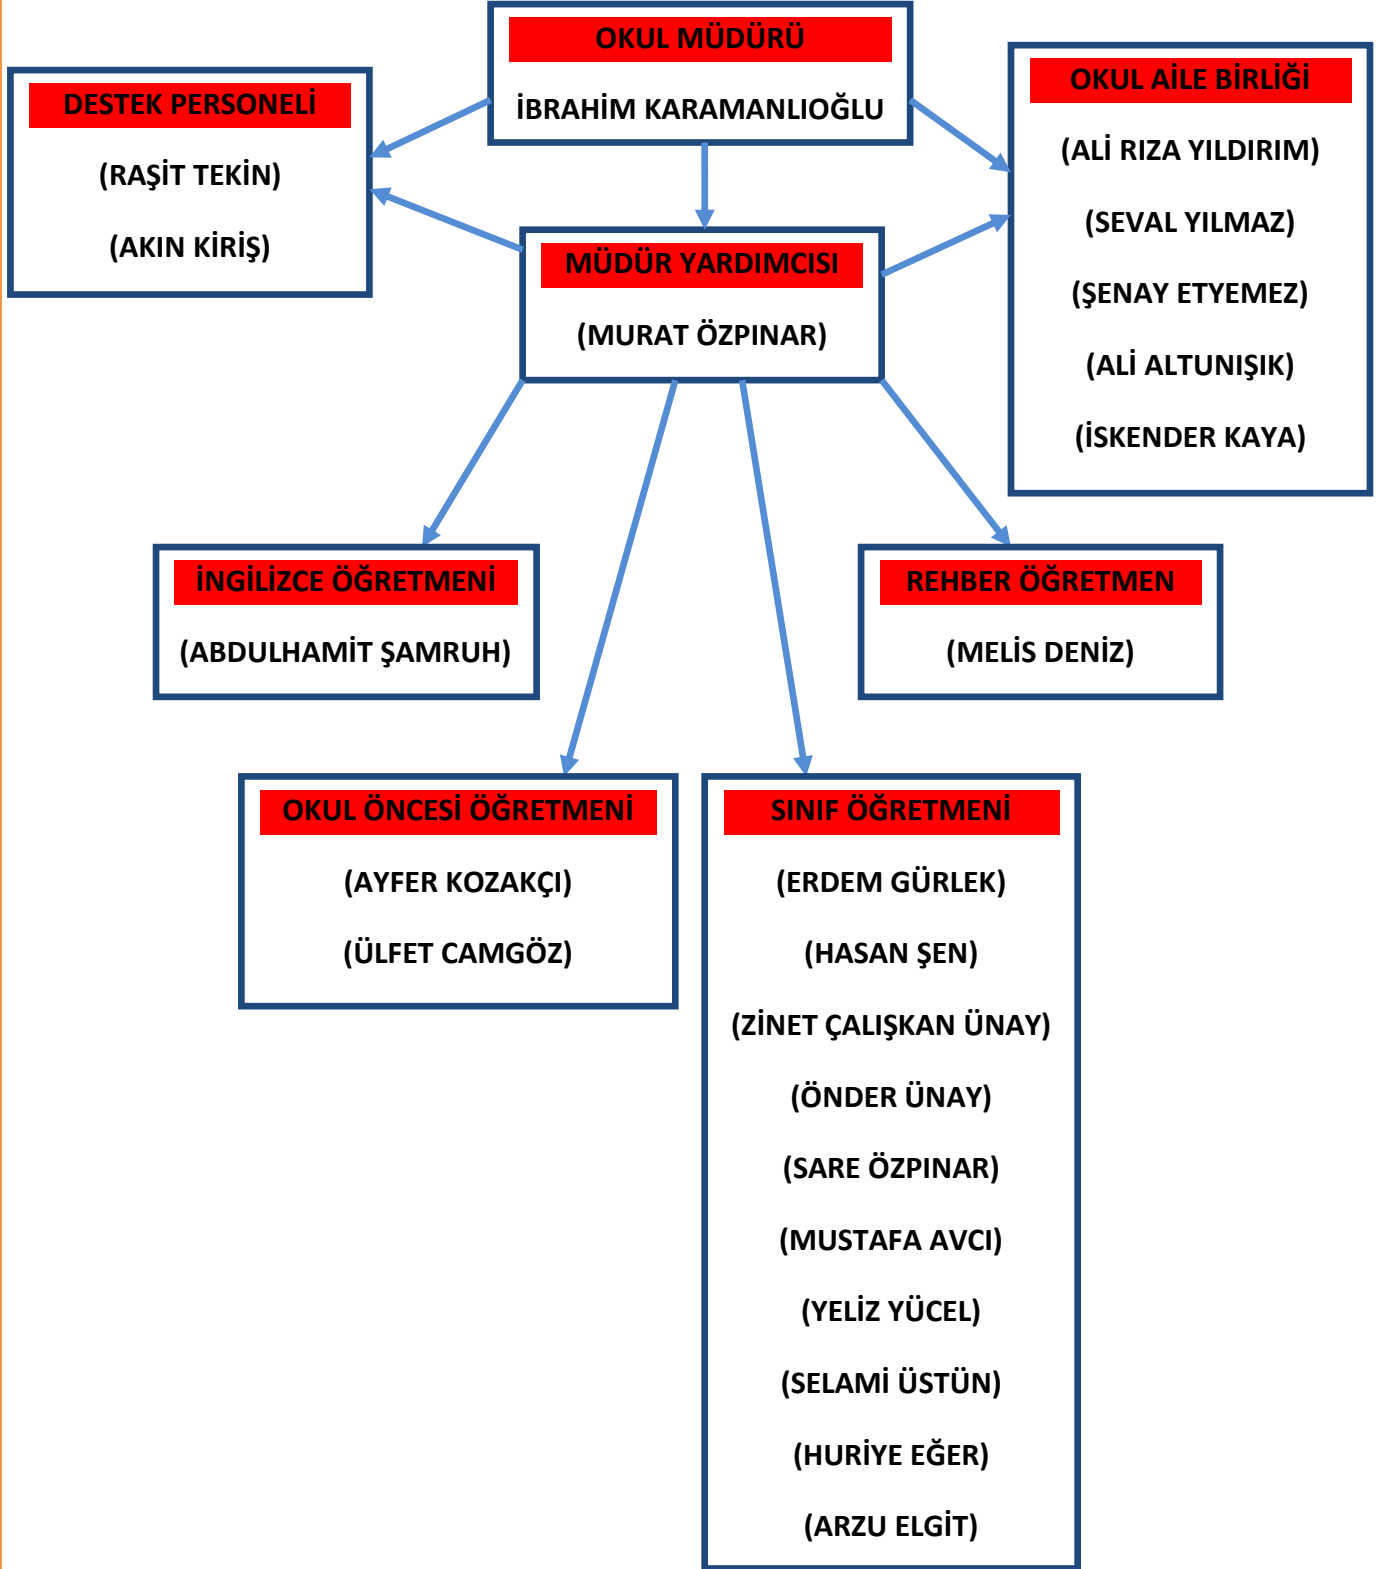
OKUL MÜDÜRÜ
İBRAHİM KARAMANLIOĞLU

DESTEK PERSONELİ
(RAŞİT TEKİN)
(AKIN KİRİŞ)

OKUL AİLE BİRLİĞİ
(ALİ RIZA YILDIRIM)
(SEVAL YILMAZ)
(ŞENAY ETYEMEZ)
(ALİ ALTUNIŞIK)
(İSKENDER KAYA)

MÜDÜR YARDIMCISI
(MURAT ÖZPINAR)

İNGİLİZCE ÖĞRETMENİ
(ABDULHAMİT ŞAMRUH)

REHBER ÖĞRETMEN
(MELİS DENİZ)

OKUL ÖNCESİ ÖĞRETMENİ
(AYFER KOZAKÇI)
(ÜLFET CAMGÖZ)

SINIF ÖĞRETMENİ
(ERDEM GÜRLEK)
(HASAN ŞEN)
(ZİNET ÇALIŞKAN ÜNAY)
(ÖNDER ÜNAY)
(SARE ÖZPINAR)
(MUSTAFA AVCI)
(YELİZ YÜCEL)
(SELAMİ ÜSTÜN)
(HURİYE EĞER)
(ARZU ELGİT)